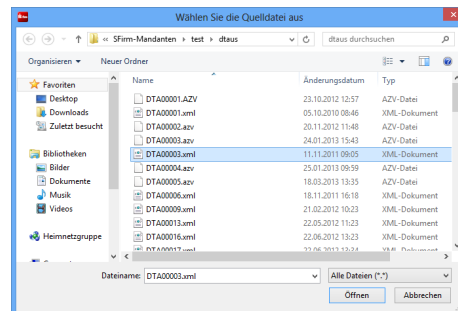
Wählen Sie die Quelldatei aus

« SFirm-Mandanten › test › dtaus

dtaus durchsuchen

Organisieren ▾ Neuer Ordner

Favoriten
Desktop
Downloads
Zuletzt besucht

Bibliotheken
Bilder
Dokumente
Musik
Videos

Heimnetzgruppe

| Name | Änderungsdatum | Typ |
|---|---|---|
| DTA00001.AZV | 23.10.2012 12:57 | AZV-Datei |
| DTA00001.xml | 05.10.2010 08:46 | XML-Dokument |
| DTA00002.azv | 20.11.2012 11:48 | AZV-Datei |
| DTA00003.azv | 24.01.2013 15:43 | AZV-Datei |
| DTA00003.xml | 11.11.2011 09:05 | XML-Dokument |
| DTA00004.azv | 25.01.2013 09:59 | AZV-Datei |
| DTA00005.azv | 18.03.2013 13:35 | AZV-Datei |
| DTA00006.xml | 18.11.2011 16:18 | XML-Dokument |
| DTA00009.xml | 21.02.2012 10:23 | XML-Dokument |
| DTA00013.xml | 22.05.2012 11:23 | XML-Dokument |
| DTA00016.xml | 22.06.2012 13:23 | XML-Dokument |
| DTA00017.xml | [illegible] | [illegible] |

Dateiname: DTA00003.xml

Alle Dateien (*.*)

Öffnen Abbrechen